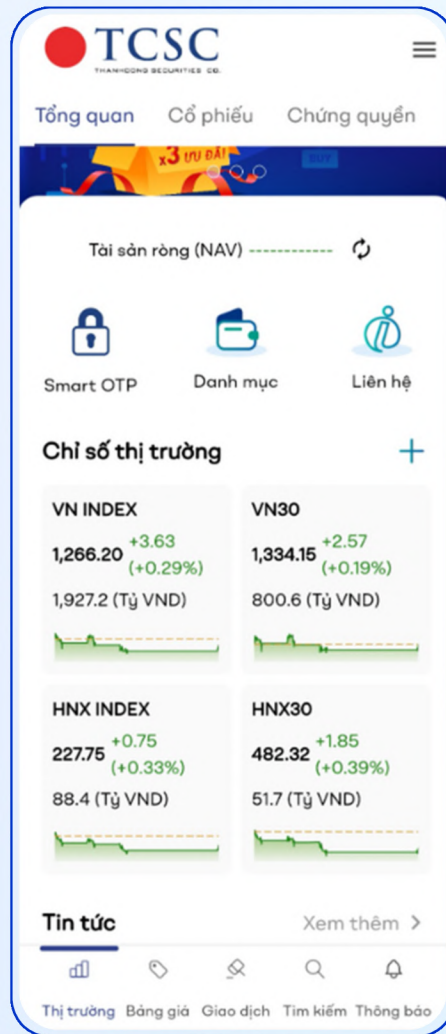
TCSC
THANHCONG SECURITIES CO.

Tổng quan Cổ phiếu Chứng quyền

x3 ƯU ĐÃI

BUY

Tài sản ròng (NAV) ------------

Smart OTP
Danh mục
Liên hệ

Chỉ số thị trường +

VN INDEX
1,266.20 +3.63 (+0.29%)
1,927.2 (Tỷ VND)

VN30
1,334.15 +2.57 (+0.19%)
800.6 (Tỷ VND)

HNX INDEX
227.75 +0.75 (+0.33%)
88.4 (Tỷ VND)

HNX30
482.32 +1.85 (+0.39%)
51.7 (Tỷ VND)

Tin tức
Xem thêm >

Thị trường Bảng giá Giao dịch Tìm kiếm Thông báo